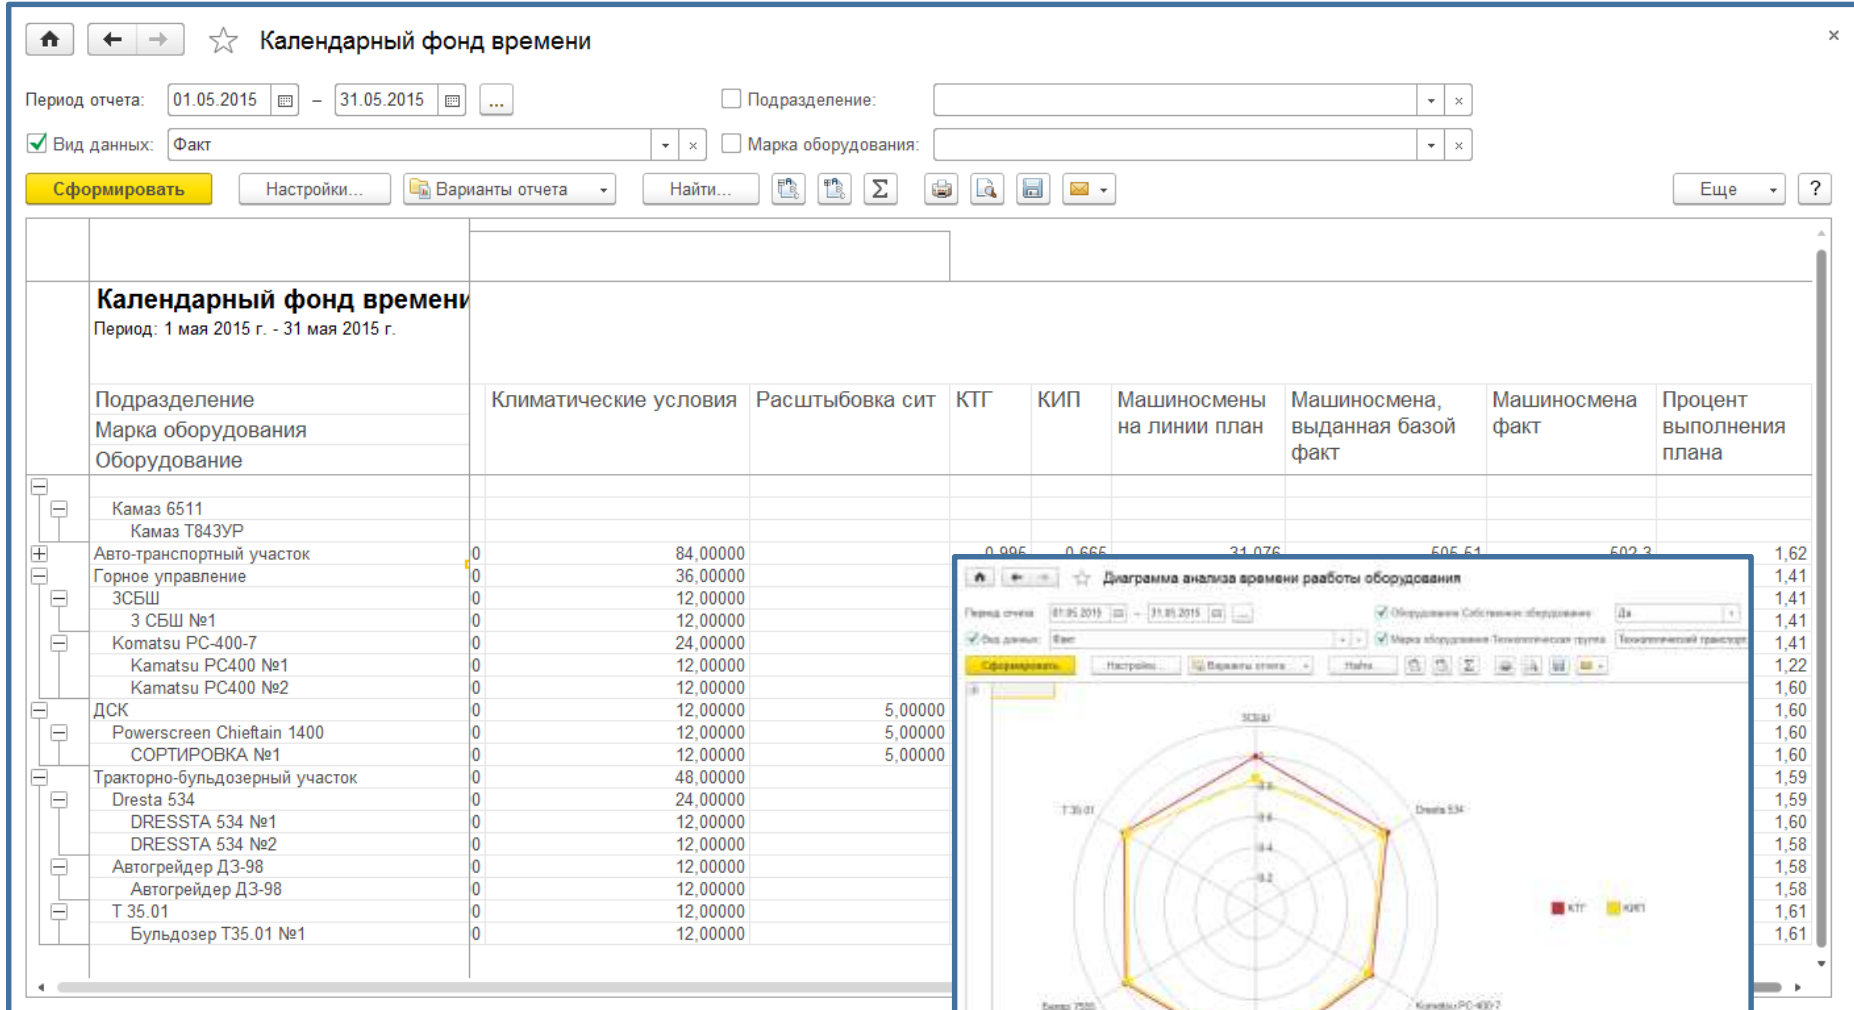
Календарный фонд времени

Период отчета: 01.05.2015 – 31.05.2015 ...
Подразделение:
Вид данных: Факт
Марка оборудования:

Сформировать | Настройки... | Варианты отчета | Найти... | Σ | Еще | ?

**Календарный фонд времени**
Период: 1 мая 2015 г. - 31 мая 2015 г.

| Подразделение / Марка оборудования / Оборудование | | Климатические условия | Расштыбовка сит | КТГ | КИП | Машиносмены на линии план | Машиносмена, выданная базой факт | Машиносмена факт | Процент выполнения плана |
|---|---|---|---|---|---|---|---|---|---|
| Камаз 6511 | | | | | | | | | |
| Камаз Т843УР | | | | | | | | | |
| Авто-транспортный участок | 0 | 84,00000 | | 0,995 | 0,665 | 31,076 | 505,51 | 502,3 | 1,62 |
| Горное управление | 0 | 36,00000 | | | | | | | 1,41 |
| ЗСБШ | 0 | 12,00000 | | | | | | | 1,41 |
| 3 СБШ №1 | 0 | 12,00000 | | | | | | | 1,41 |
| Komatsu PC-400-7 | 0 | 24,00000 | | | | | | | 1,41 |
| Kamatsu PC400 №1 | 0 | 12,00000 | | | | | | | 1,22 |
| Kamatsu PC400 №2 | 0 | 12,00000 | | | | | | | 1,60 |
| ДСК | 0 | 12,00000 | 5,00000 | | | | | | 1,60 |
| Powerscreen Chieftain 1400 | 0 | 12,00000 | 5,00000 | | | | | | 1,60 |
| СОРТИРОВКА №1 | 0 | 12,00000 | 5,00000 | | | | | | 1,60 |
| Тракторно-бульдозерный участок | 0 | 48,00000 | | | | | | | 1,59 |
| Dresta 534 | 0 | 24,00000 | | | | | | | 1,59 |
| DRESSTA 534 №1 | 0 | 12,00000 | | | | | | | 1,60 |
| DRESSTA 534 №2 | 0 | 12,00000 | | | | | | | 1,58 |
| Автогрейдер ДЗ-98 | 0 | 12,00000 | | | | | | | 1,58 |
| Автогрейдер ДЗ-98 | 0 | 12,00000 | | | | | | | 1,58 |
| Т 35.01 | 0 | 12,00000 | | | | | | | 1,61 |
| Бульдозер Т35.01 №1 | 0 | 12,00000 | | | | | | | 1,61 |

Диаграмма анализа времени работы оборудования
Период отчета: 01.05.2015 – 31.05.2015
Оборудование Собственное оборудование: Да
Вид данных: Факт
Марка оборудования Технологическая группа: Технологический транспорт
Сформировать | Настройки... | Варианты отчета | Найти...
ЗСБШ
Dresta 534
Т 35.01
Komatsu PC-400-7
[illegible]
0,8
0,6
0,4
0,2
КТГ
КИП